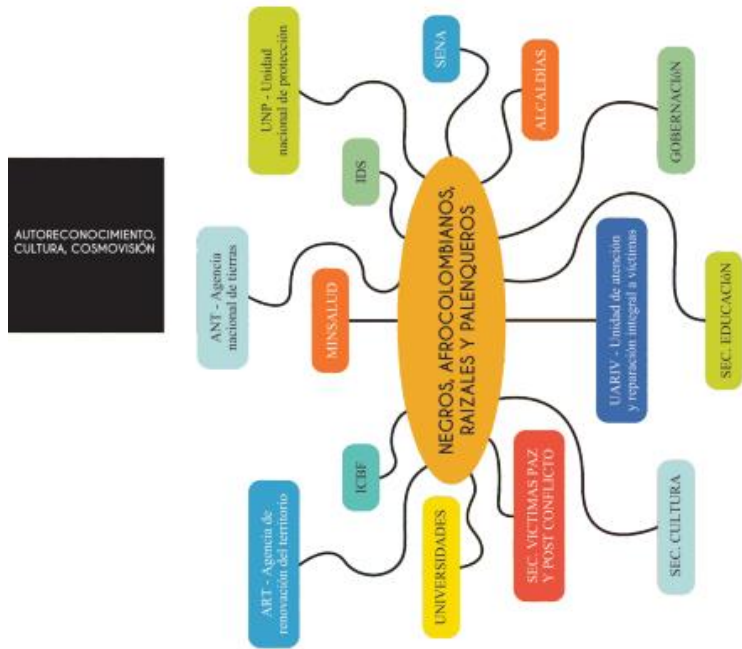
AUTORECONOCIMIENTO, CULTURA, COSMOVISIÓN

NEGROS, AFROCOLOMBIANOS, RAIZALES Y PALENQUEROS

UNP - Unidad nacional de protección

SENA

ALCALDÍAS

GOBERNACIóN

IDS

ANT - Agencia nacional de tierras

MINSALUD

UARIV - Unidad de atención y reparación integral a víctimas

SEC. EDUCACIóN

ICBF

ART - Agencia de renovación del territorio

UNIVERSIDADES

SEC. VICTIMAS PAZ Y POST CONFLICTO

SEC. CULTURA